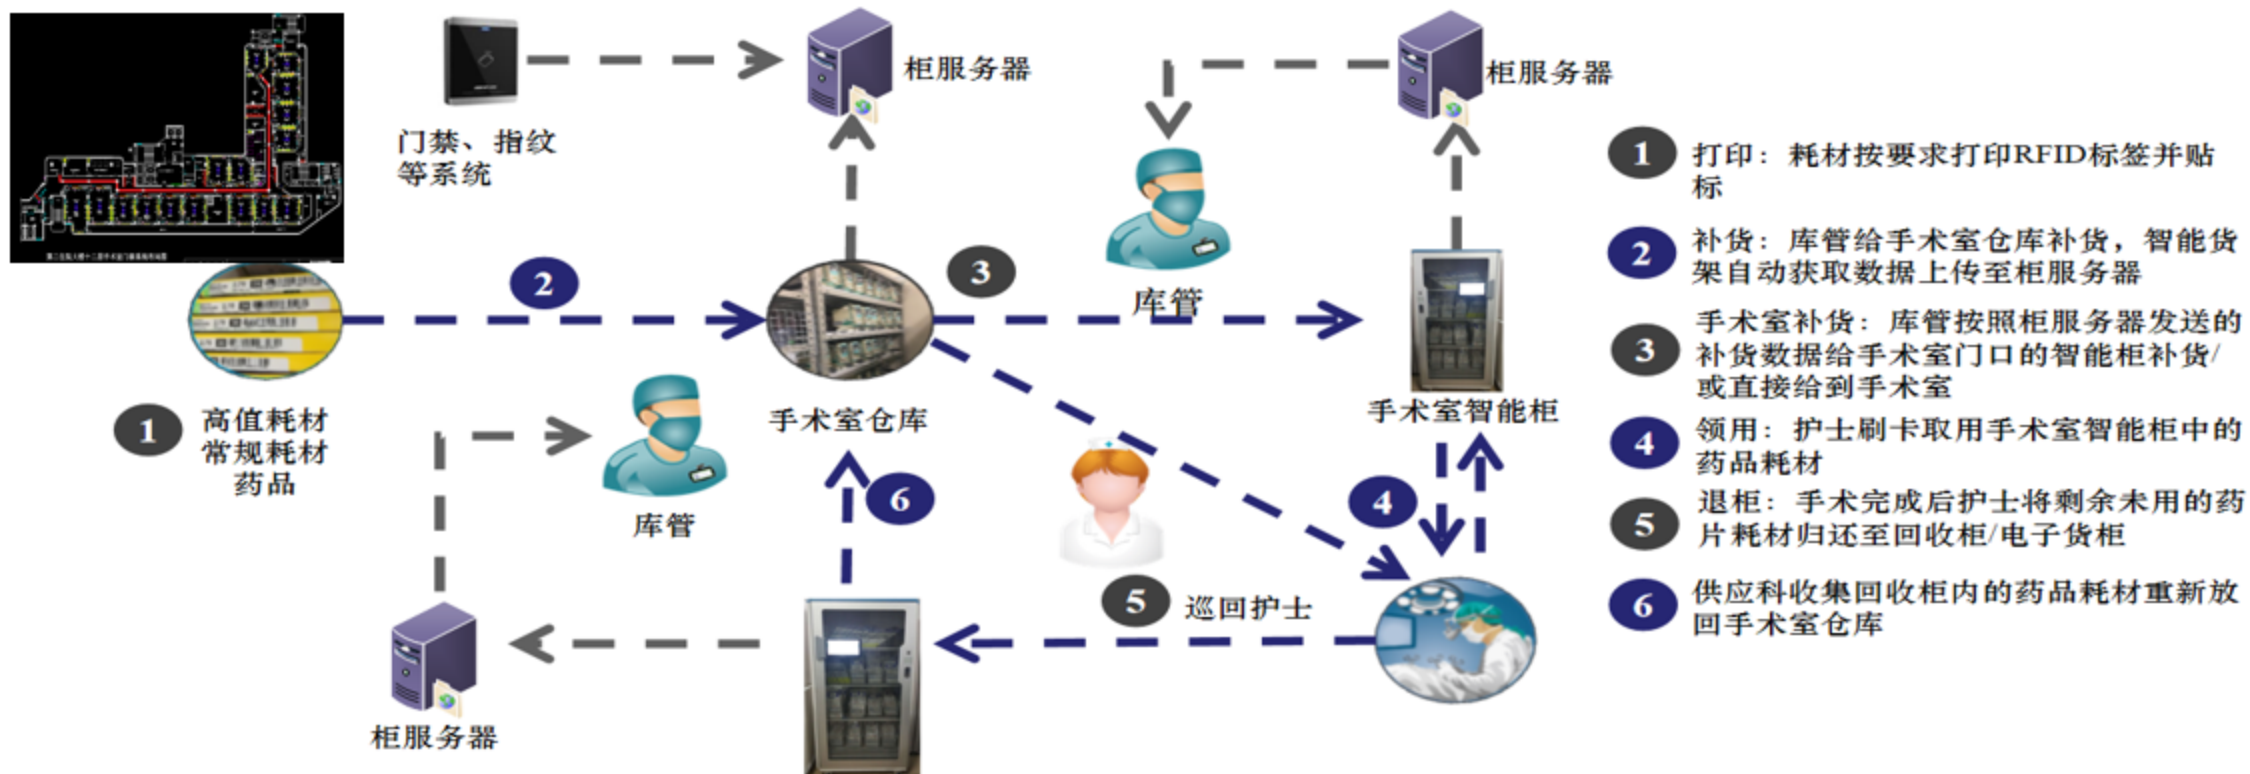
柜服务器

门禁、指纹等系统

柜服务器

2

3

库管

手术室仓库

手术室智能柜

1 高值耗材 常规耗材 药品

库管

6

4

5 巡回护士

柜服务器

1 打印：耗材按要求打印RFID标签并贴标

2 补货：库管给手术室仓库补货，智能货架自动获取数据上传至柜服务器

3 手术室补货：库管按照柜服务器发送的补货数据给手术室门口的智能柜补货/或直接给到手术室

4 领用：护士刷卡取用手术室智能柜中的药品耗材

5 退柜：手术完成后护士将剩余未用的药片耗材归还至回收柜/电子货柜

6 供应科收集回收柜内的药品耗材重新放回手术室仓库